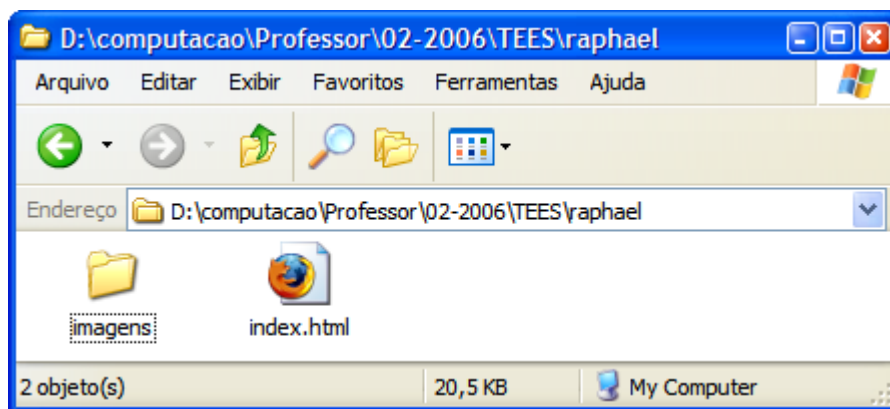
D:\computacao\Professor\02-2006\TEES\raphael

Arquivo Editar Exibir Favoritos Ferramentas Ajuda

Endereço D:\computacao\Professor\02-2006\TEES\raphael

imagens

index.html

2 objeto(s) 20,5 KB My Computer